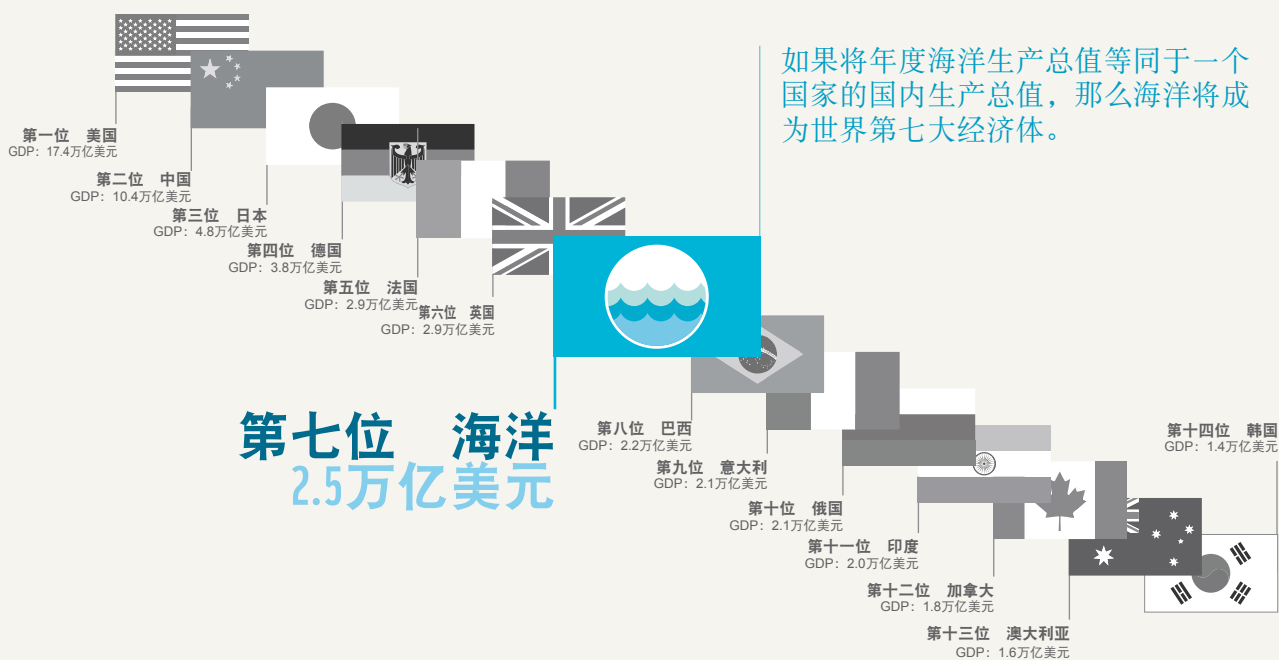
如果将年度海洋生产总值等同于一个国家的国内生产总值，那么海洋将成为世界第七大经济体。

第一位　美国
GDP：17.4万亿美元

第二位　中国
GDP：10.4万亿美元

第三位　日本
GDP：4.8万亿美元

第四位　德国
GDP：3.8万亿美元

第五位　法国
GDP：2.9万亿美元

第六位　英国
GDP：2.9万亿美元

第七位　海洋
2.5万亿美元

第八位　巴西
GDP：2.2万亿美元

第九位　意大利
GDP：2.1万亿美元

第十位　俄国
GDP：2.1万亿美元

第十一位　印度
GDP：2.0万亿美元

第十二位　加拿大
GDP：1.8万亿美元

第十三位　澳大利亚
GDP：1.6万亿美元

第十四位　韩国
GDP：1.4万亿美元